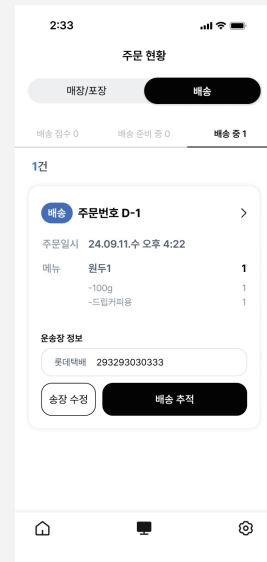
2:33

주문 현황

매장/포장
배송

배송 접수 0
배송 준비 중 0
배송 중 1

1건

배송 주문번호 D-1 >

주문일시 24.09.11.수 오후 4:22

메뉴 원두1 1

-100g 1
-드립커피용 1

운송장 정보

롯데택배 293293030333

송장 수정
배송 추적